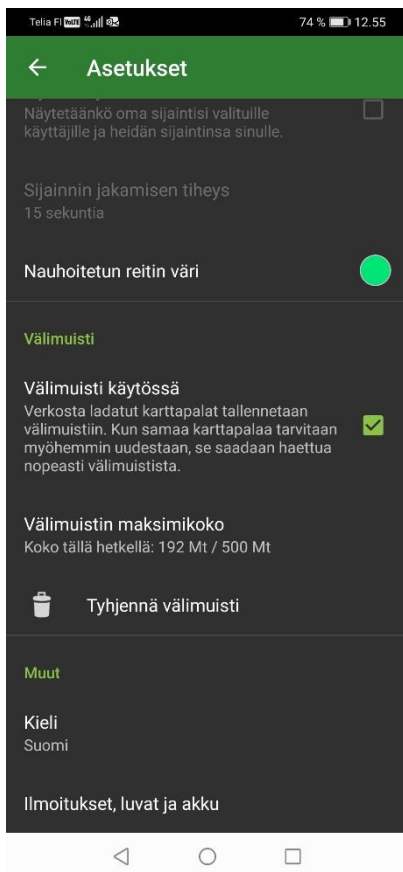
Telia FI 74 % 12.55

Asetukset

Näytetäänkö oma sijaintisi valituille käyttäjille ja heidän sijaintinsa sinulle.

Sijainnin jakamisen tiheys
15 sekuntia

Nauhoitetun reitin väri

Välimuisti

Välimuisti käytössä
Verkosta ladatut karttapalat tallennetaan välimuistiin. Kun samaa karttapalaa tarvitaan myöhemmin uudestaan, se saadaan haettua nopeasti välimuistista.

Välimuistin maksimikoko
Koko tällä hetkellä: 192 Mt / 500 Mt

Tyhjennä välimuisti

Muut

Kieli
Suomi

Ilmoitukset, luvat ja akku